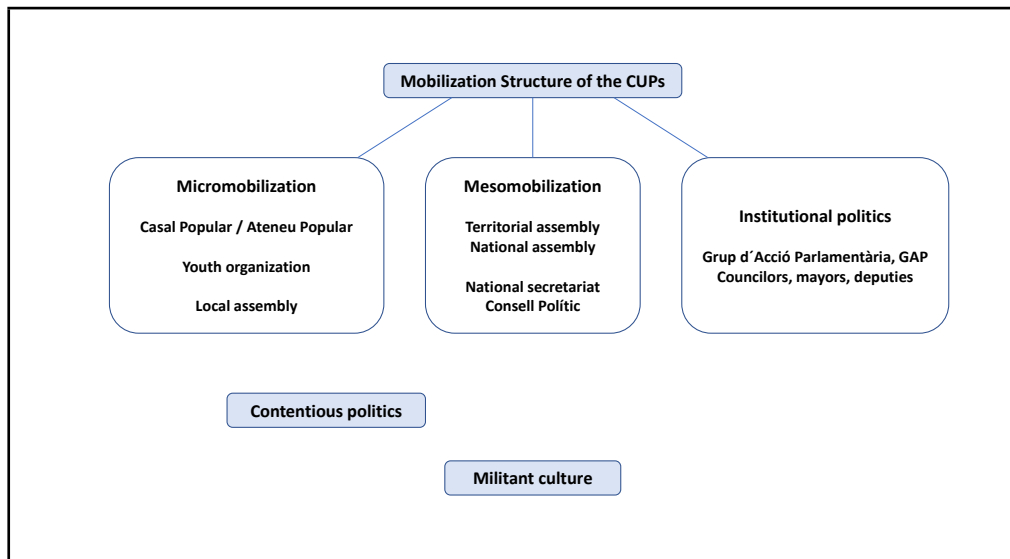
Mobilization Structure of the CUPs

Micromobilization

Casal Popular / Ateneu Popular

Youth organization

Local assembly

Mesomobilization

Territorial assembly
National assembly

National secretariat
Consell Polític

Institutional politics

Grup d´Acció Parlamentària, GAP
Councilors, mayors, deputies

Contentious politics

Militant culture